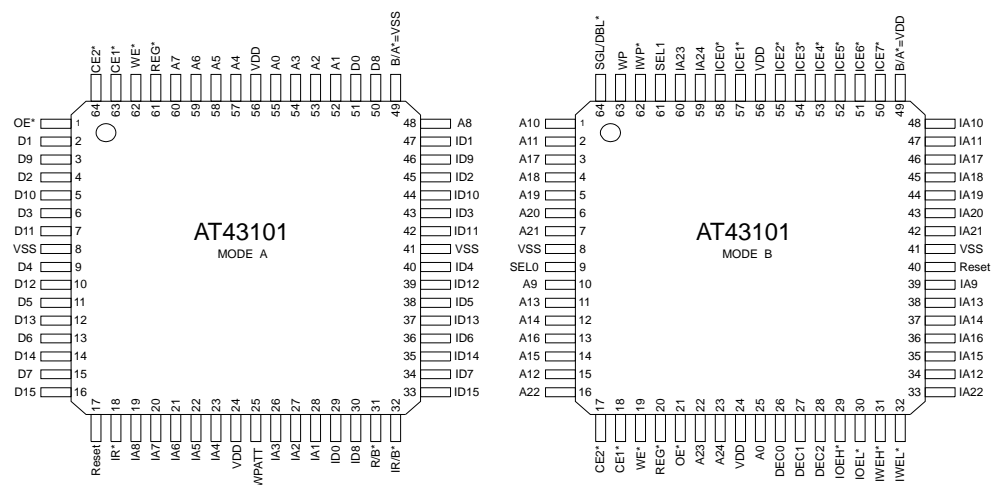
CE2* CE1* WE* REG* A7 A6 A5 A4 VDD A0 A3 A2 A1 D0 D8 B/A*=VSS
64 63 62 61 60 59 58 57 56 55 54 53 52 51 50 49

OE* 1
D1 2
D9 3
D2 4
D10 5
D3 6
D11 7
VSS 8
D4 9
D12 10
D5 11
D13 12
D6 13
D14 14
D7 15
D15 16

48 A8
47 ID1
46 ID9
45 ID2
44 ID10
43 ID3
42 ID11
41 VSS
40 ID4
39 ID12
38 ID5
37 ID13
36 ID6
35 ID14
34 ID7
33 ID15

AT43101
MODE A

17 18 19 20 21 22 23 24 25 26 27 28 29 30 31 32
Reset IR* IA8 IA7 IA6 IA5 IA4 VDD WPATT IA3 IA2 IA1 ID0 ID8 R/B* IR/B*

SGL/DBL* WP WP* SEL1 IA23 IA24 ICE0* ICE1* VDD ICE2* ICE3* ICE4* ICE5* ICE6* ICE7* B/A*=VDD
64 63 62 61 60 59 58 57 56 55 54 53 52 51 50 49

A10 1
A11 2
A17 3
A18 4
A19 5
A20 6
A21 7
VSS 8
SEL0 9
A9 10
A13 11
A14 12
A16 13
A15 14
A12 15
A22 16

48 IA10
47 IA11
46 IA17
45 IA18
44 IA19
43 IA20
42 IA21
41 VSS
40 Reset
39 IA9
38 IA13
37 IA14
36 IA16
35 IA15
34 IA12
33 IA22

AT43101
MODE B

17 18 19 20 21 22 23 24 25 26 27 28 29 30 31 32
CE2* CE1* WE* REG* OE* A23 A24 VDD A0 DEC0 DEC1 DEC2 IOEH* IOEL* IWEH* IWEL*